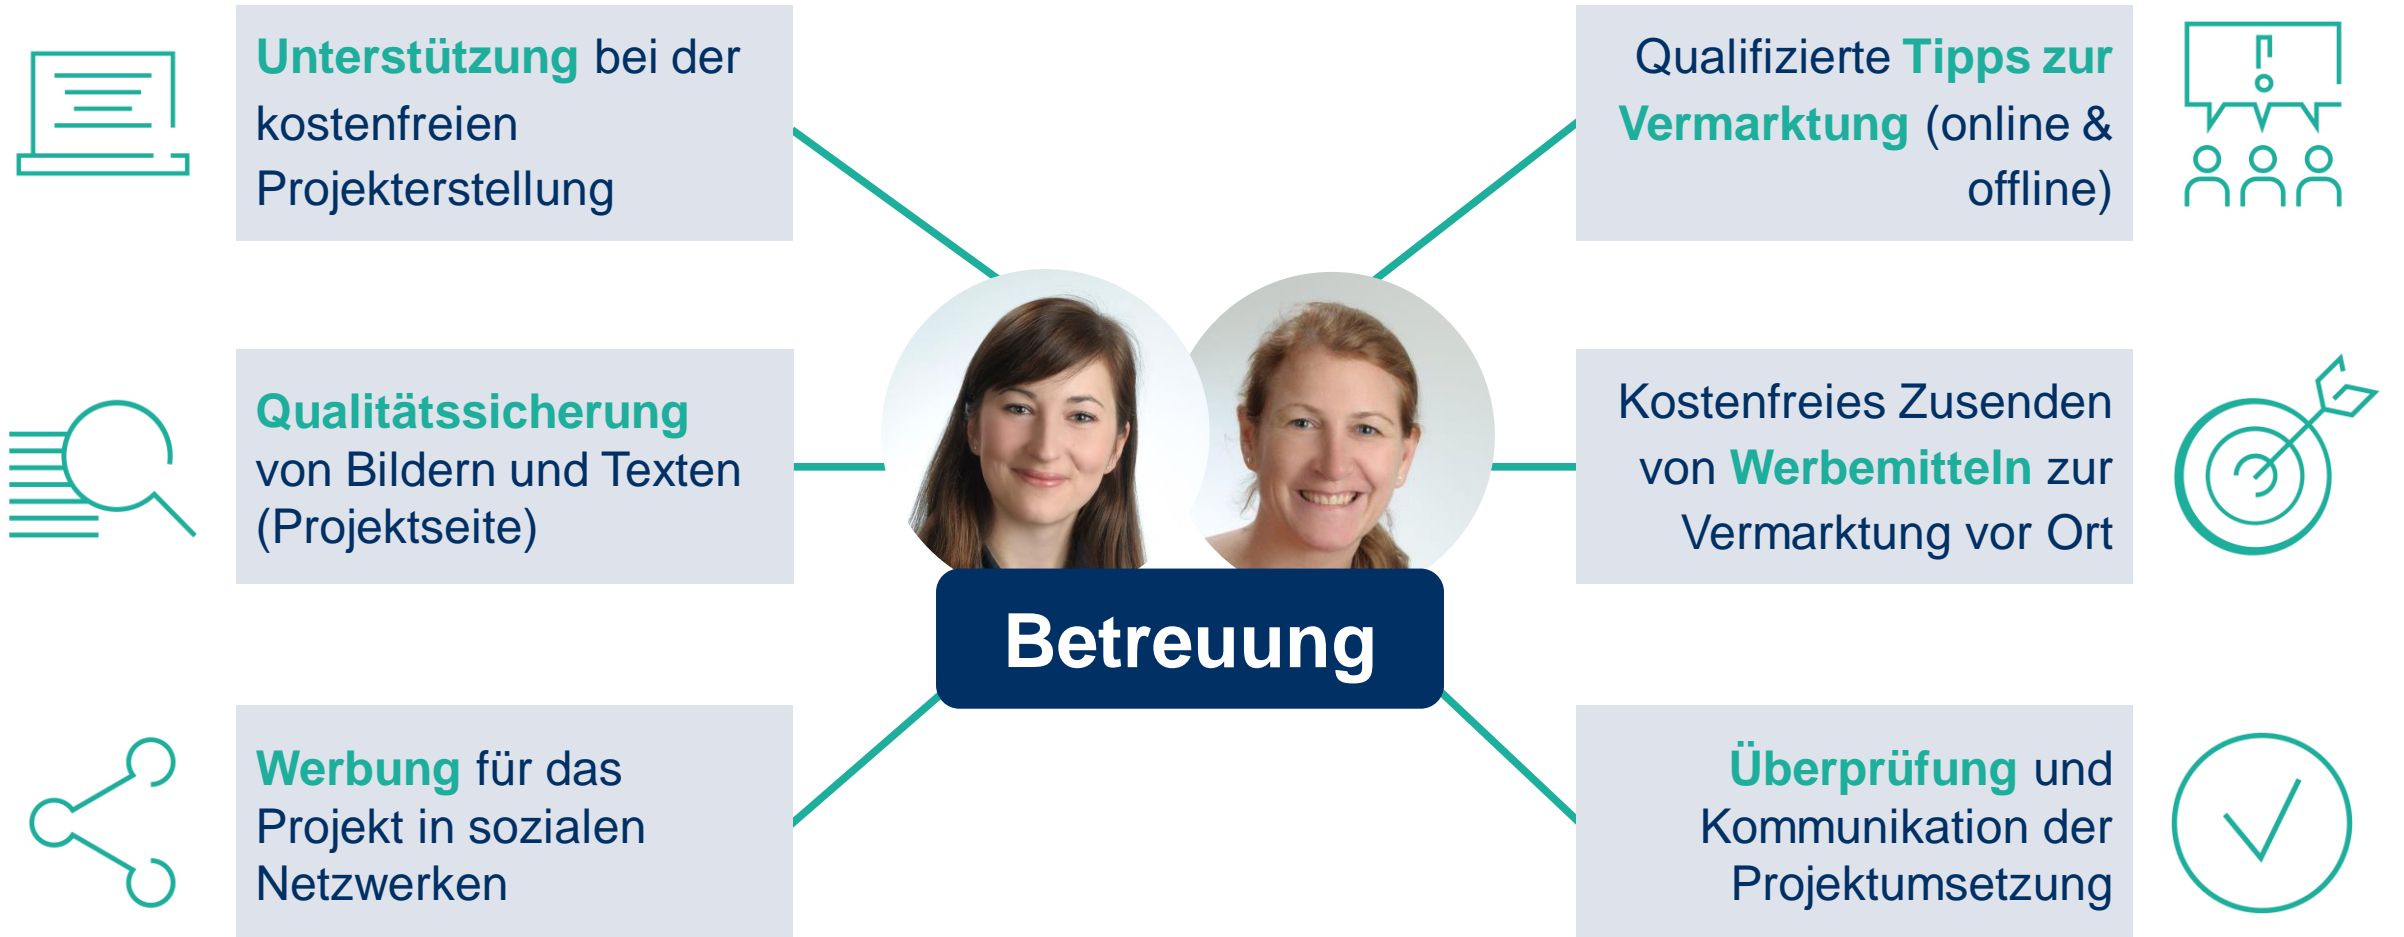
Unterstützung bei der kostenfreien Projekterstellung

Qualitätssicherung von Bildern und Texten (Projektseite)

Werbung für das Projekt in sozialen Netzwerken

Qualifizierte Tipps zur Vermarktung (online & offline)

Kostenfreies Zusenden von Werbemitteln zur Vermarktung vor Ort

Überprüfung und Kommunikation der Projektumsetzung

Betreuung